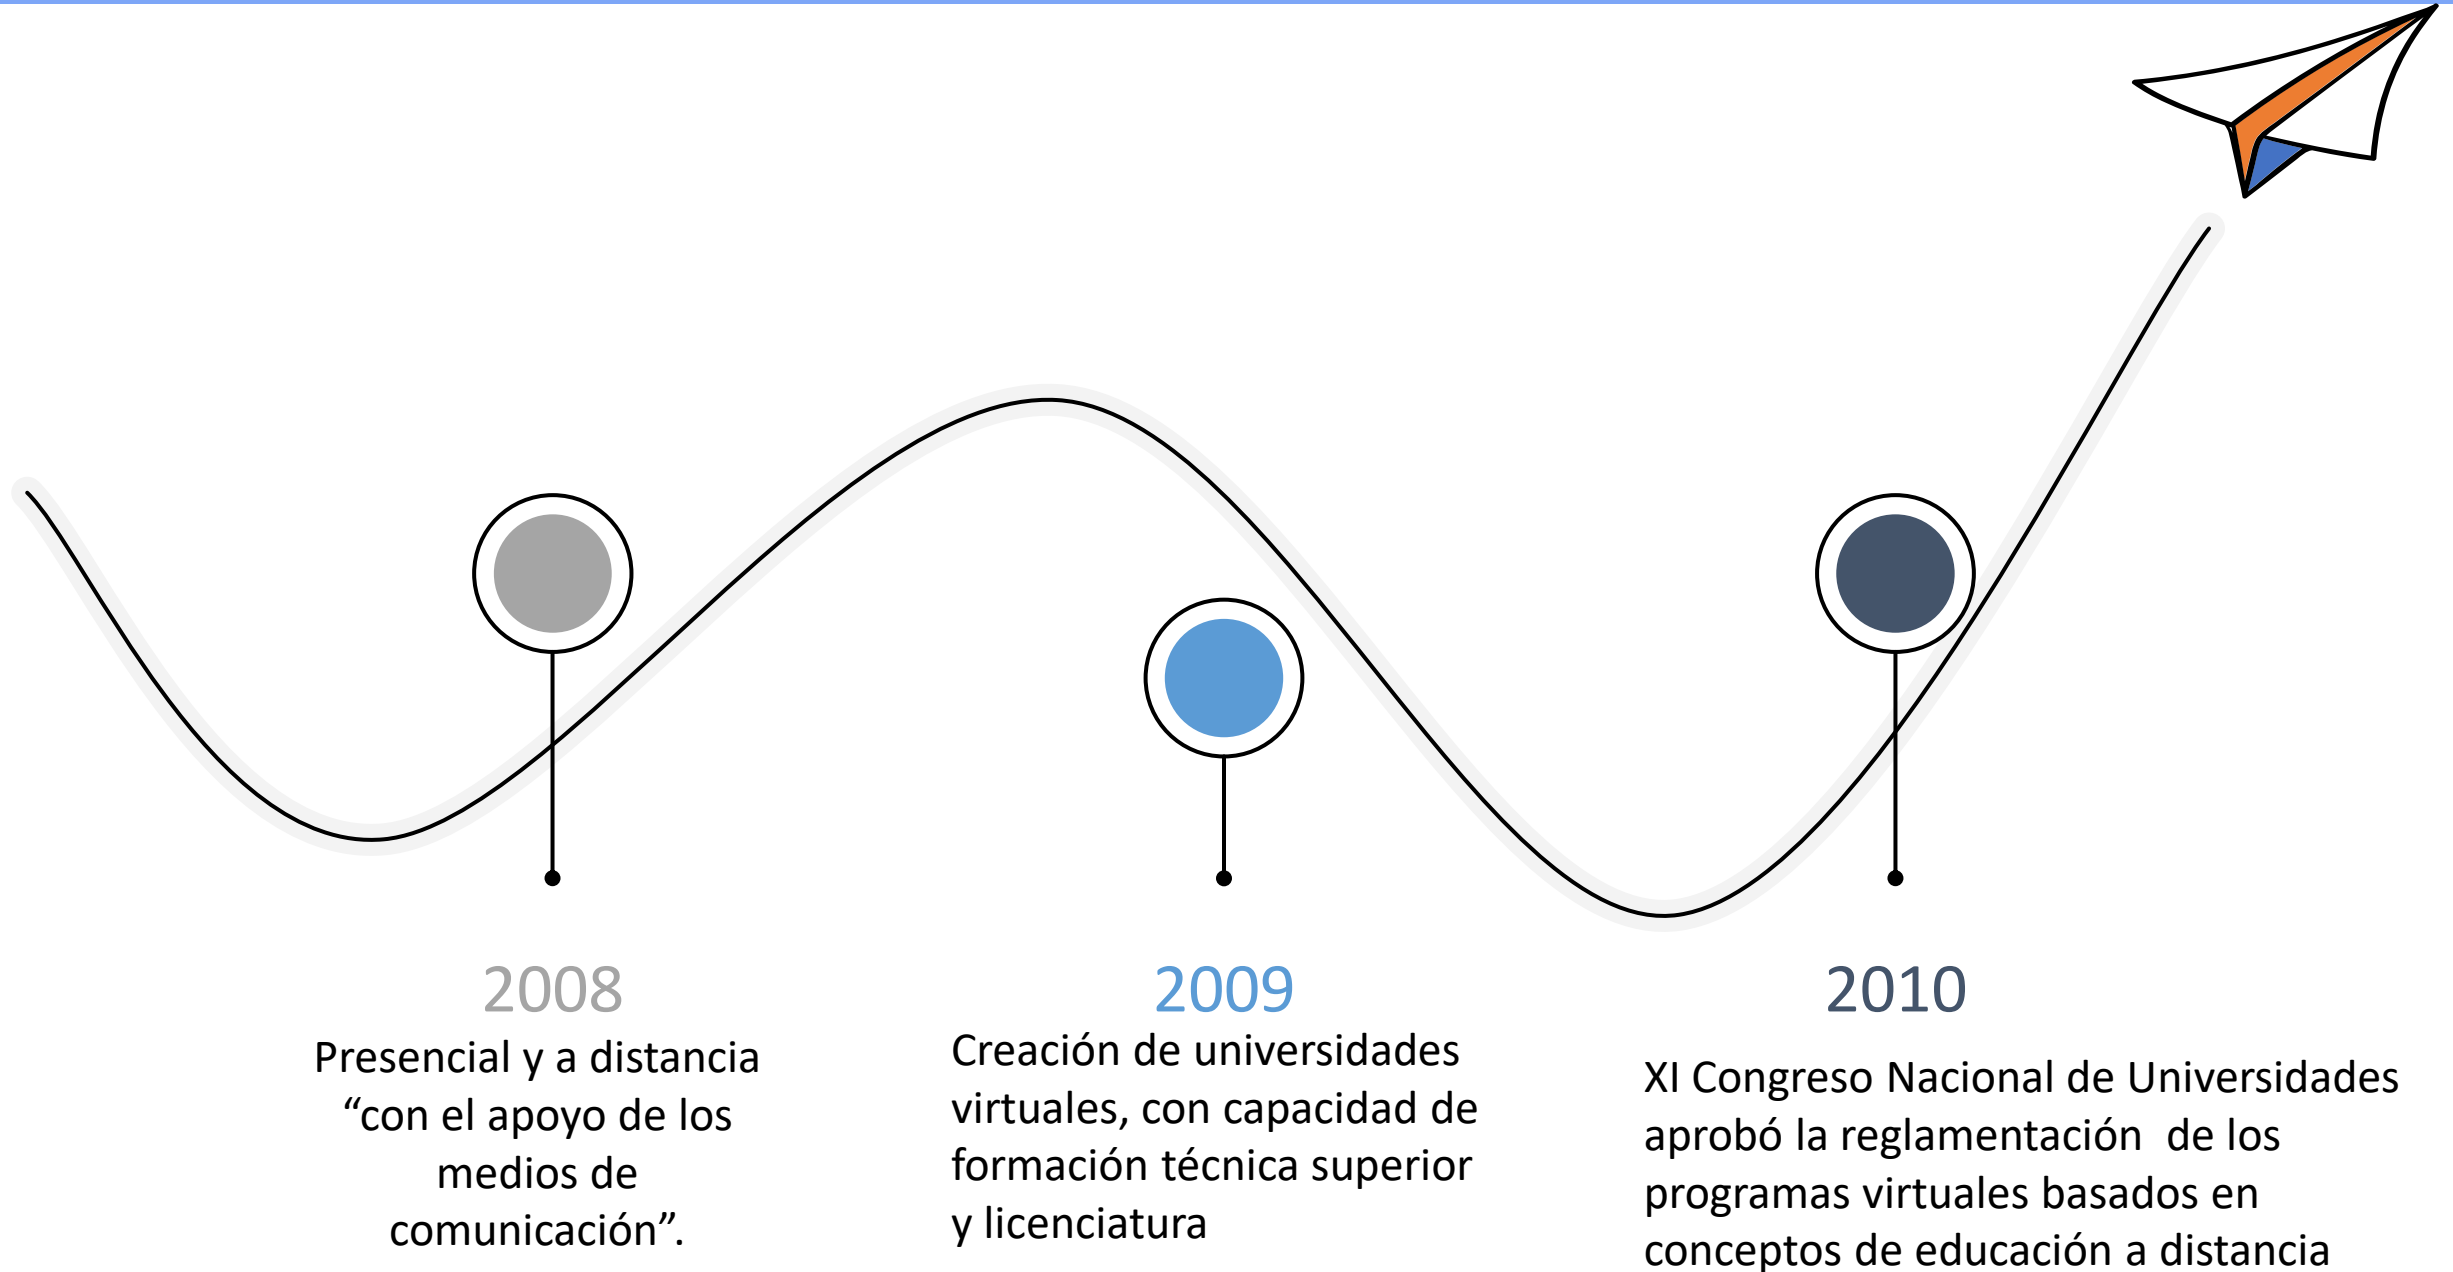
2008

Presencial y a distancia “con el apoyo de los medios de comunicación”.

2009

Creación de universidades virtuales, con capacidad de formación técnica superior y licenciatura

2010

XI Congreso Nacional de Universidades aprobó la reglamentación de los programas virtuales basados en conceptos de educación a distancia